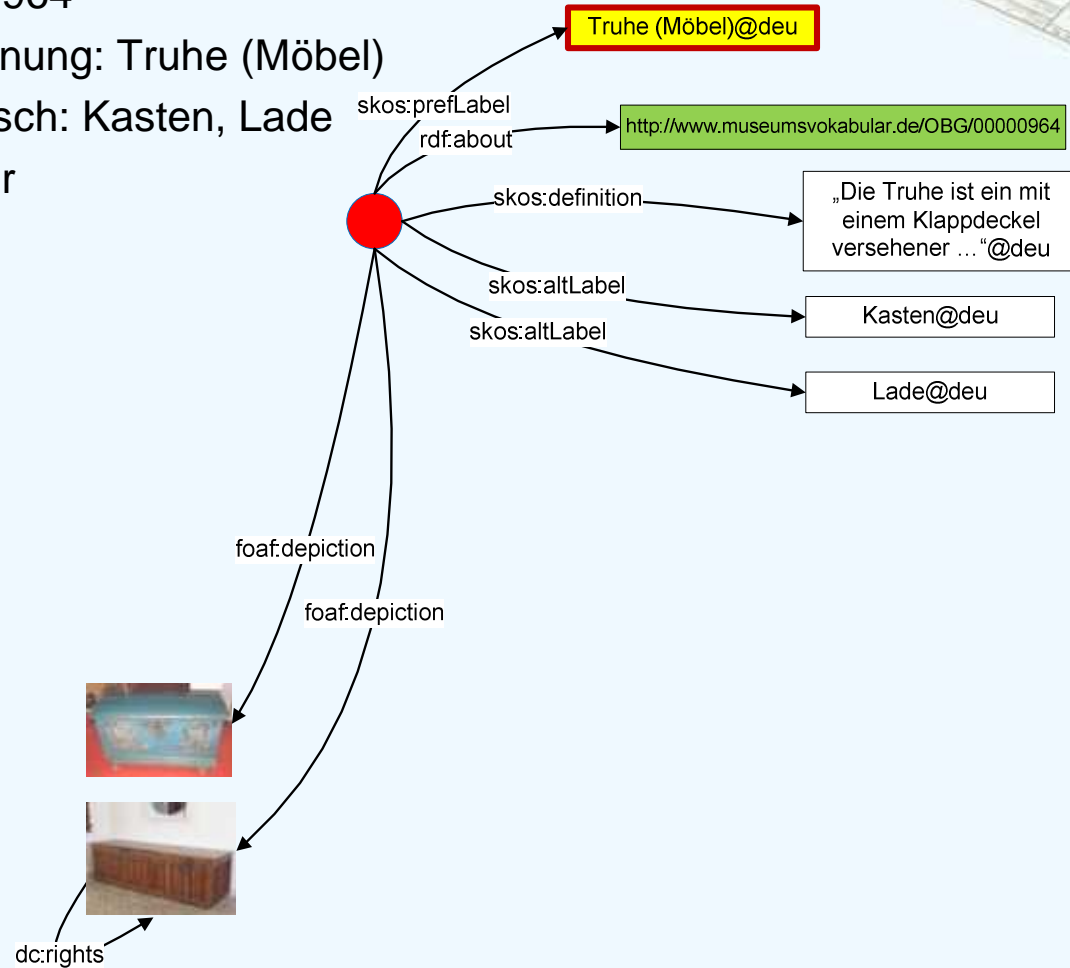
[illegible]964
nung: Truhe (Möbel)
sch: Kasten, Lade
r

Truhe (Möbel)@deu

skos:prefLabel

rdf:about

http://www.museumsvokabular.de/OBG/00000964

skos:definition

„Die Truhe ist ein mit einem Klappdeckel versehener …“@deu

skos:altLabel

Kasten@deu

skos:altLabel

Lade@deu

foaf:depiction

foaf:depiction

dc:rights